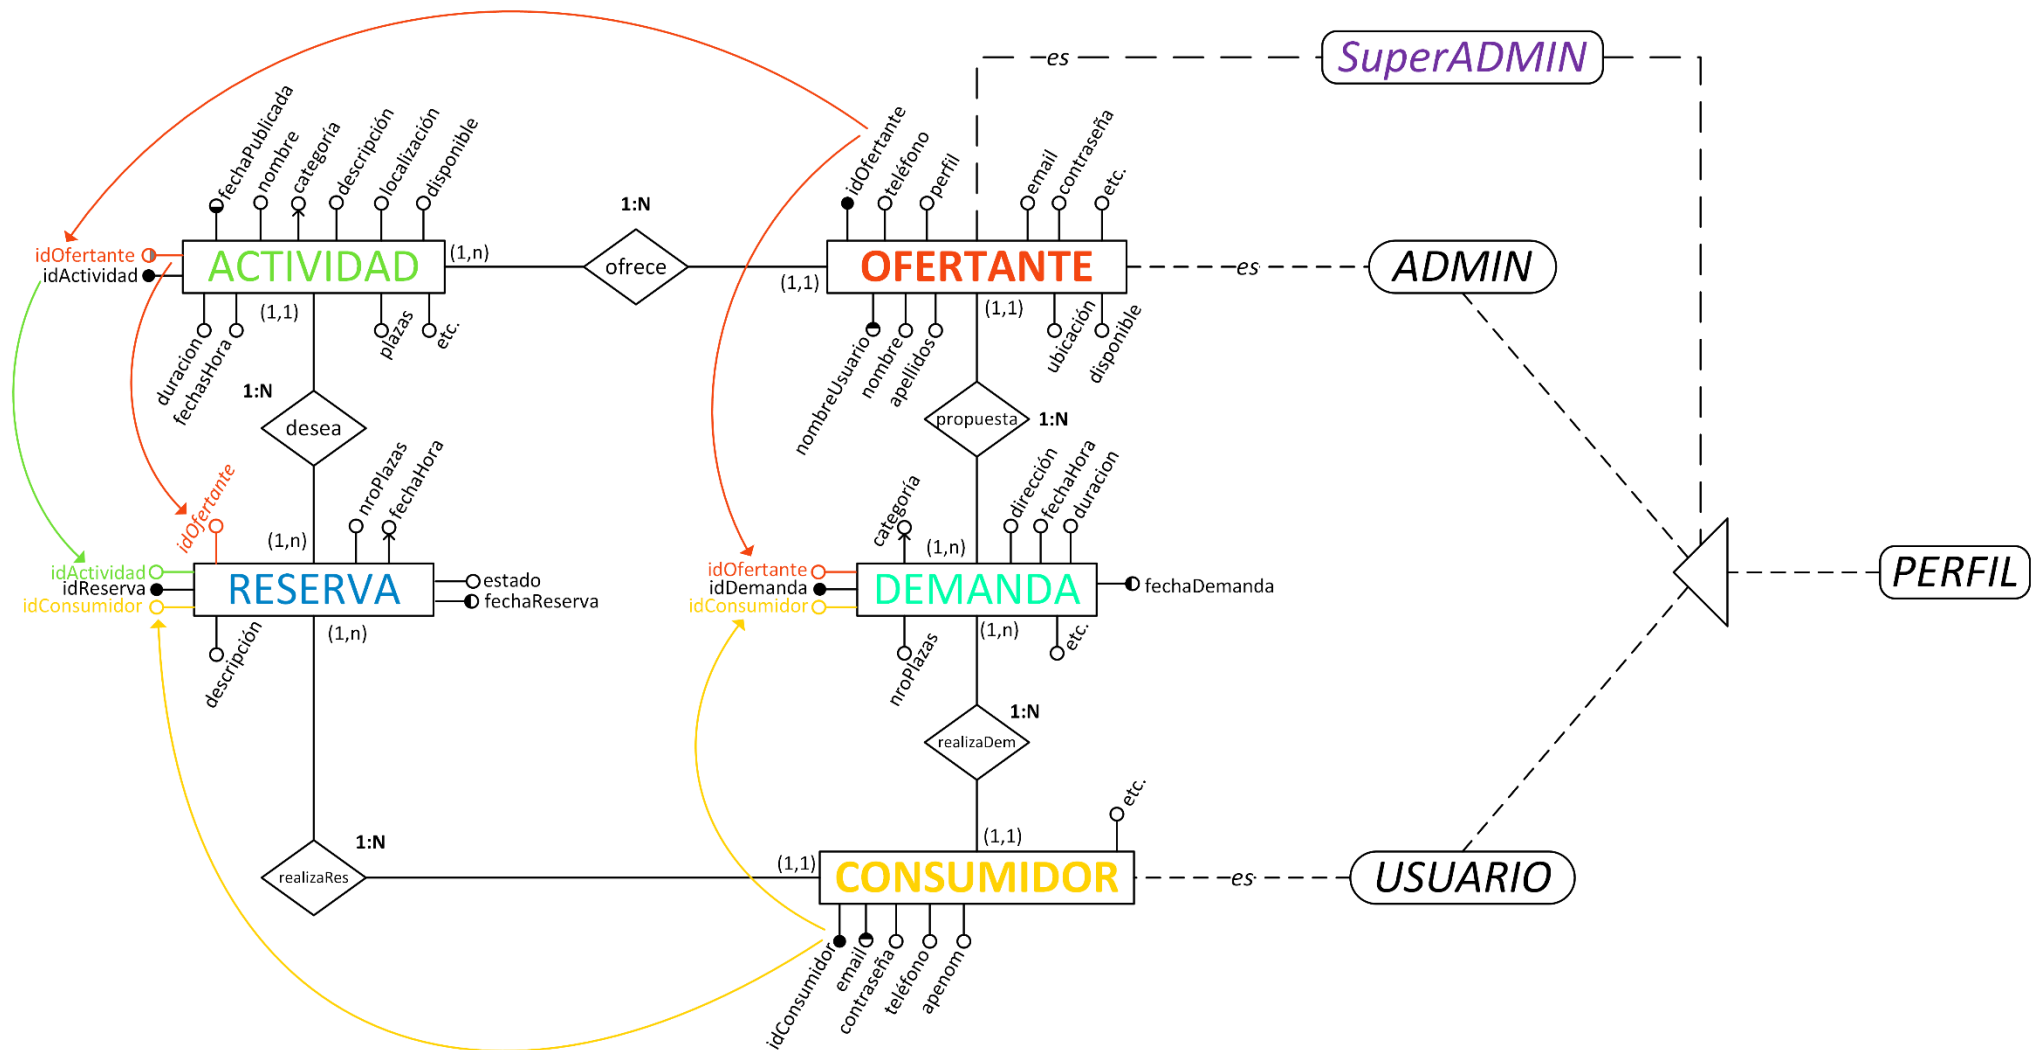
es SuperADMIN

fechaPublicada nombre categoría descripción localización disponible
idOfertante
idActividad
ACTIVIDAD
(1,n)
1:N
ofrece
(1,1)
idOfertante teléfono perfil email contraseña etc.
OFERTANTE
es
ADMIN
duracion fechasHora (1,1) plazas etc.
nombreUsuario nombre apellidos (1,1) ubicación disponible
1:N
desea
propuesta 1:N
idOfertante nroPlazas fechaHora
(1,n)
idActividad
idReserva
idConsumidor
RESERVA
estado
fechaReserva
(1,n)
descripción
categoría (1,n) dirección fechaHora duracion
idOfertante
idDemanda
idConsumidor
DEMANDA
fechaDemanda
(1,n)
nroPlazas etc.
PERFIL
1:N
realizaDem
etc.
1:N
realizaRes
(1,1)
(1,1)
CONSUMIDOR
es
USUARIO
idConsumidor email contraseña teléfono apenom